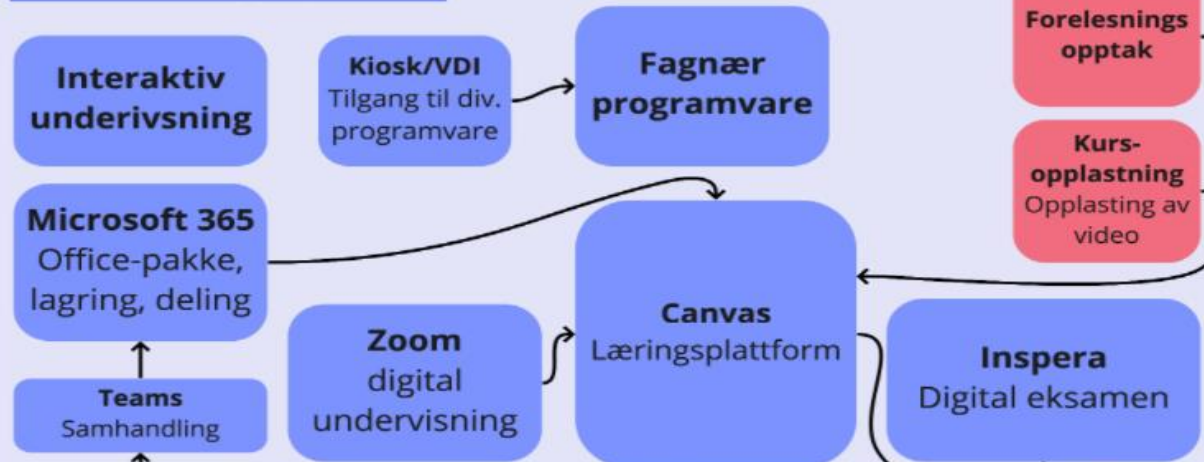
Interaktiv underivsning

Kiosk/VDI
Tilgang til div. programvare

Fagnær programvare

Forelesnings opptak

Kurs-opplastning
Opplasting av video

Microsoft 365
Office-pakke, lagring, deling

Canvas
Læringsplattform

Zoom
digital undervisning

Inspera
Digital eksamen

Teams
Samhandling